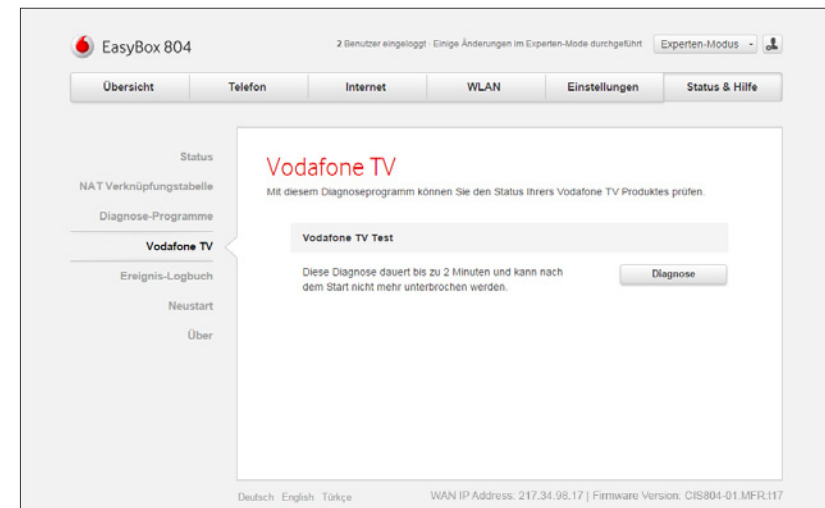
EasyBox 804

2 Benutzer eingeloggt · Einige Änderungen im Experten-Mode durchgeführt

Experten-Modus

Übersicht | Telefon | Internet | WLAN | Einstellungen | Status & Hilfe

Status

NAT Verknüpfungstabelle

Diagnose-Programme

Vodafone TV

Ereignis-Logbuch

Neustart

Über

Vodafone TV

Mit diesem Diagnoseprogramm können Sie den Status Ihrers Vodafone TV Produktes prüfen.

Vodafone TV Test

Diese Diagnose dauert bis zu 2 Minuten und kann nach dem Start nicht mehr unterbrochen werden.

Diagnose

Deutsch English Türkçe

WAN IP Address: 217.34.98.17 | Firmware Version: CIS804-01.MFR.I17